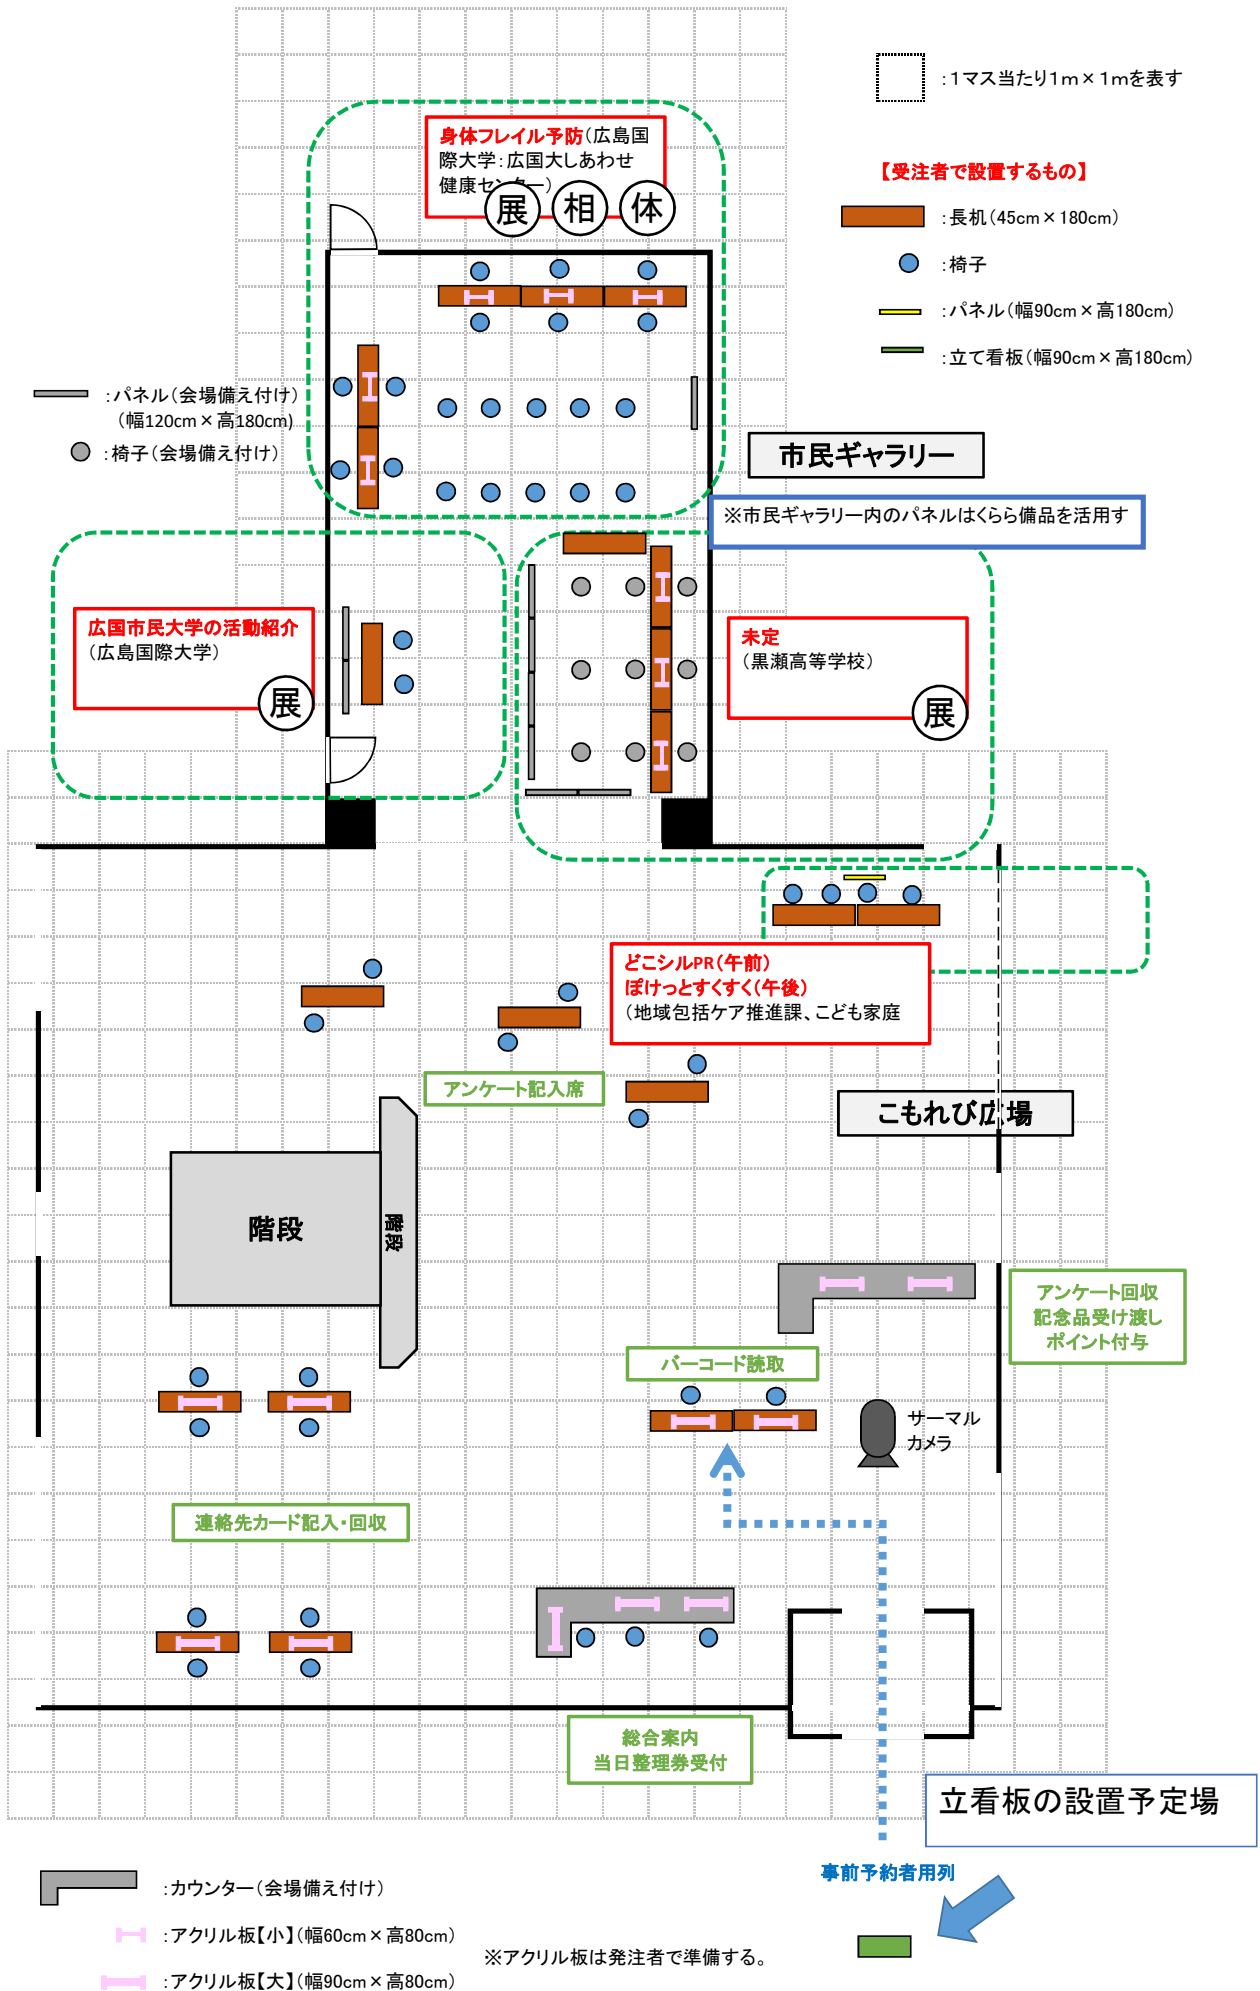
:1マス当たり1m×1mを表す

【受注者で設置するもの】
:長机(45cm×180cm)
:椅子
:パネル(幅90cm×高180cm)
:立て看板(幅90cm×高180cm)

身体フレイル予防(広島国際大学:広国大しあわせ健康センター)
展 相 体

:パネル(会場備え付け)(幅120cm×高180cm)
:椅子(会場備え付け)

市民ギャラリー
※市民ギャラリー内のパネルはくらら備品を活用す

広国市民大学の活動紹介
(広島国際大学)
展

未定
(黒瀬高等学校)
展

どこシルPR(午前)
ぽけっとすくすく(午後)
(地域包括ケア推進課、こども家庭

アンケート記入席
こもれび広場

階段
階段

アンケート回収
記念品受け渡し
ポイント付与

バーコード読取
サーマルカメラ

連絡先カード記入・回収

総合案内
当日整理券受付

立看板の設置予定場

事前予約者用列

:カウンター(会場備え付け)
:アクリル板【小】(幅60cm×高80cm)
:アクリル板【大】(幅90cm×高80cm)
※アクリル板は発注者で準備する。